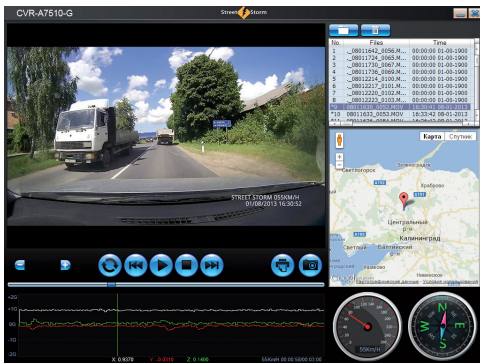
CVR-A7510-G

Street Storm

STREET STORM 055KM/H
01/08/2013 16:30:52

| No. | Files | Time |
|---|---|---|
| 1 | _08011642_0056.M... | 00:00:00 01-00-1900 |
| 2 | _08011724_0066.M... | 00:00:00 01-00-1900 |
| 3 | _08011726_0067.M... | 00:00:00 01-00-1900 |
| 4 | _08011736_0069.M... | 00:00:00 01-00-1900 |
| 5 | _08012214_0090.M... | 00:00:00 01-00-1900 |
| 6 | _08012217_0101.M... | 00:00:00 01-00-1900 |
| 7 | _08012220_0102.M... | 00:00:00 01-00-1900 |
| 8 | _08012223_0103.M... | 00:00:00 01-00-1900 |
| *9 | 08011630_0052.MOV | 16:30:27 08-01-2013 |
| *10 | 08011632_0053.MOV | 16:32:42 08-01-2013 |
| *11 | 08011634_0054.MOV | 16:34:42 08-01-2013 |

Карта Спутник

Храброво

Светлогорск

Центральный

Калининград

Балтийский

+2G
+1G
0
-1G
-2G

X: 0.9370 Y: -0.0310 Z: 0.1400 55Km/H 00:00:00 00:00

55Km/H

N E S W